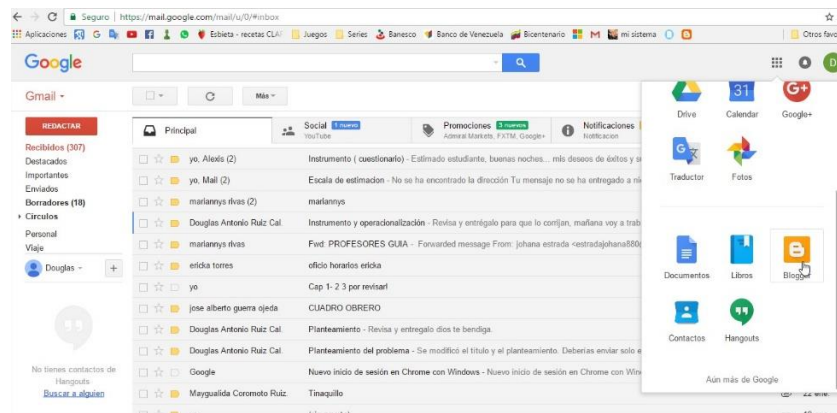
Seguro | https://mail.google.com/mail/u/0/#inbox

Aplicaciones G Esbieta - recetas CLA | Juegos | Series | Banesco | Banco de Venezuela | Bicentenario | M | mi sistema | Otros favo

Google

Gmail

REDACTAR

Recibidos (307)
Destacados
Importantes
Enviados
Borradores (18)
Círculos
Personal
Viaje

Douglas

No tienes contactos de Hangouts
Buscar a alguien

Más

Principal
Social 1 nuevo YouTube
Promociones 3 nuevos Admiral Markets, FXTM, Google+
Notificaciones Notificacion

yo, Alexis (2) | Instrumento ( cuestionario) - Estimado estudiante, buenos noches.... mis deseos de éxitos y s
yo, Mail (2) | Escala de estimacion - No se ha encontrado la dirección Tu mensaje no se ha entregado a ni
mariannys rivas (2) | mariannys
Douglas Antonio Ruiz Cal. | Instrumento y operacionalización - Revisa y entrégalo para que lo corrijan, mañana voy a trab
mariannys rivas | Fwd: PROFESORES GUIA - Forwarded message From: johana estrada <estradajohana88
ericka torres | oficio horarios ericka
yo | Cap 1- 2 3 por revisar!
jose alberto guerra ojeda | CUADRO OBRERO
Douglas Antonio Ruiz Cal. | Planteamiento - Revisa y entregalo dios te bendiga.
Douglas Antonio Ruiz Cal. | Planteamiento del problema - Se modificó el titulo y el planteamiento. Deberias enviar solo e
Google | Nuevo inicio de sesión en Chrome con Windows - Nuevo inicio de sesión en Chrome con Win
Maygualida Coromoto Ruiz. | Tinaquillo

Drive
Calendar
Google+
Traductor
Fotos
Documentos
Libros
Blogger
Contactos
Hangouts
Aún más de Google

31
22 ene